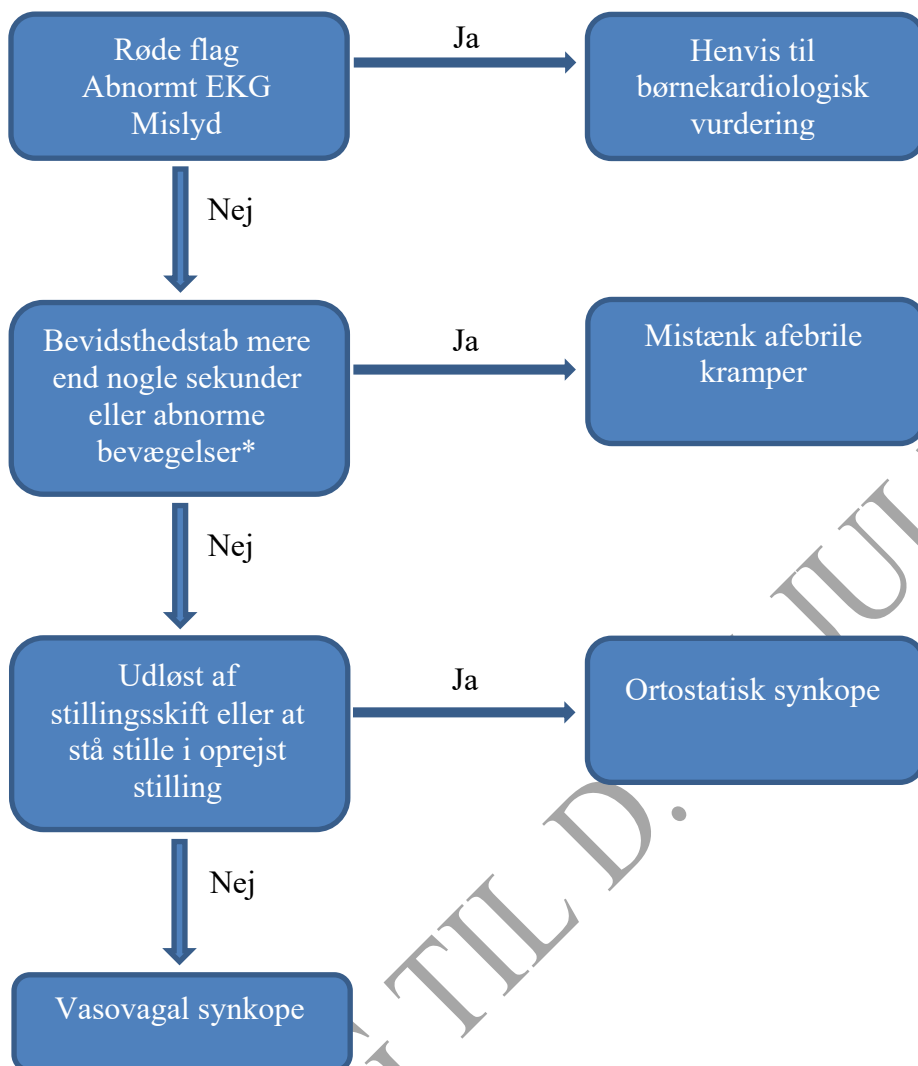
Røde flag
Abnormt EKG
Mislyd

Ja

Henvis til børnekardiologisk vurdering

Nej

Bevidsthedstab mere end nogle sekunder eller abnorme bevægelser*

Ja

Mistænk afebrile kramper

Nej

Udløst af stillingsskift eller at stå stille i oprejst stilling

Ja

Ortostatisk synkope

Nej

Vasovagal synkope

TIL D. JU